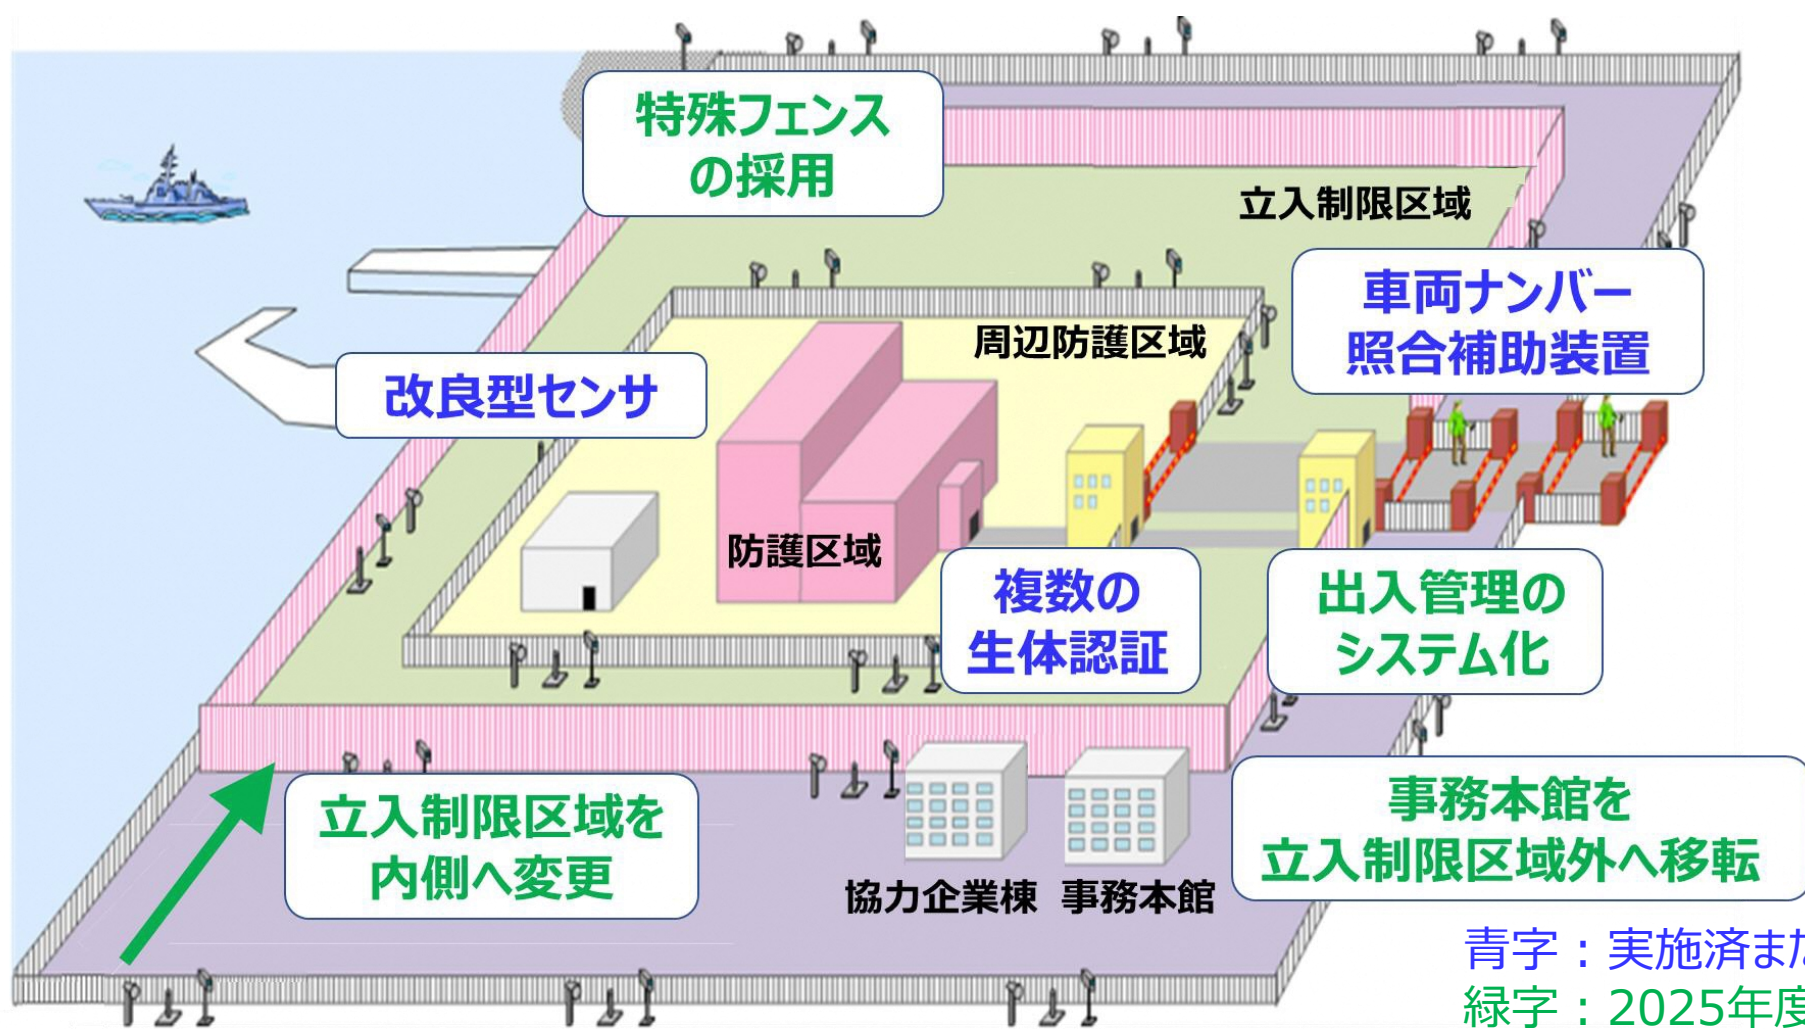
特殊フェンスの採用

立入制限区域

車両ナンバー照合補助装置

改良型センサ

周辺防護区域

防護区域

複数の生体認証

出入管理のシステム化

立入制限区域を内側へ変更

協力企業棟　事務本館

事務本館を立入制限区域外へ移転

青字：実施済ま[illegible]
緑字：2025年度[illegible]